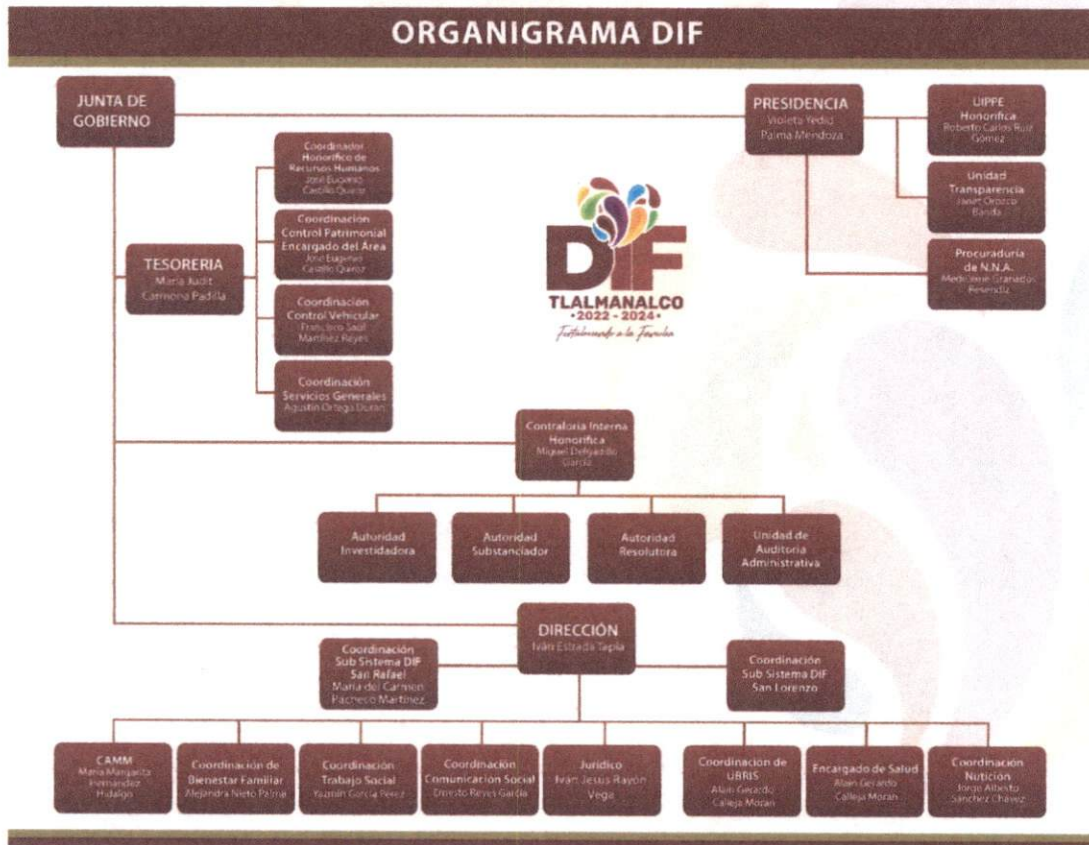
ORGANIGRAMA DIF

JUNTA DE GOBIERNO

PRESIDENCIA
Violeta Yedid Palma Mendoza

UIPPE Honorífica
Roberto Carlos Ruiz Gómez

Unidad Transparencia
Janet Orozco Banda

Procuraduría de N.N.A.
Medeline Granados Resendiz

TESORERIA
María Judit Carmona Padilla

Coordinador Honorífico de Recursos Humanos
José Eugenio Castillo Quiroz

Coordinación Control Patrimonial Encargado del Área
José Eugenio Castillo Quiroz

Coordinación Control Vehicular
Francisco Saúl Martínez Reyes

Coordinación Servicios Generales
Agustín Ortega Duran

DIF
TLALMANALCO
•2022 - 2024•
Fortaleciendo a la Familia

Contraloría Interna Honorífica
Miguel Delgadillo García

Autoridad Investidadora

Autoridad Substanciador

Autoridad Resolutora

Unidad de Auditoria Administrativa

DIRECCIÓN
Iván Estrada Tapia

Coordinación Sub Sistema DIF San Rafael
María del Carmen Pacheco Martínez

Coordinación Sub Sistema DIF San Lorenzo

CAMM
María Margarita Hernández Hidalgo

Coordinación de Bienestar Familiar
Alejandra Nieto Palma

Coordinación Trabajo Social
Yazmín García Pérez

Coordinación Comunicación Social
Ernesto Reyes García

Jurídico
Iván Jesús Rayón Vega

Coordinación de UBRIS
Alain Gerardo Calleja Morán

Encargado de Salud
Alain Gerardo Calleja Morán

Coordinación Nutición
Jorge Alberto Sánchez Chavez